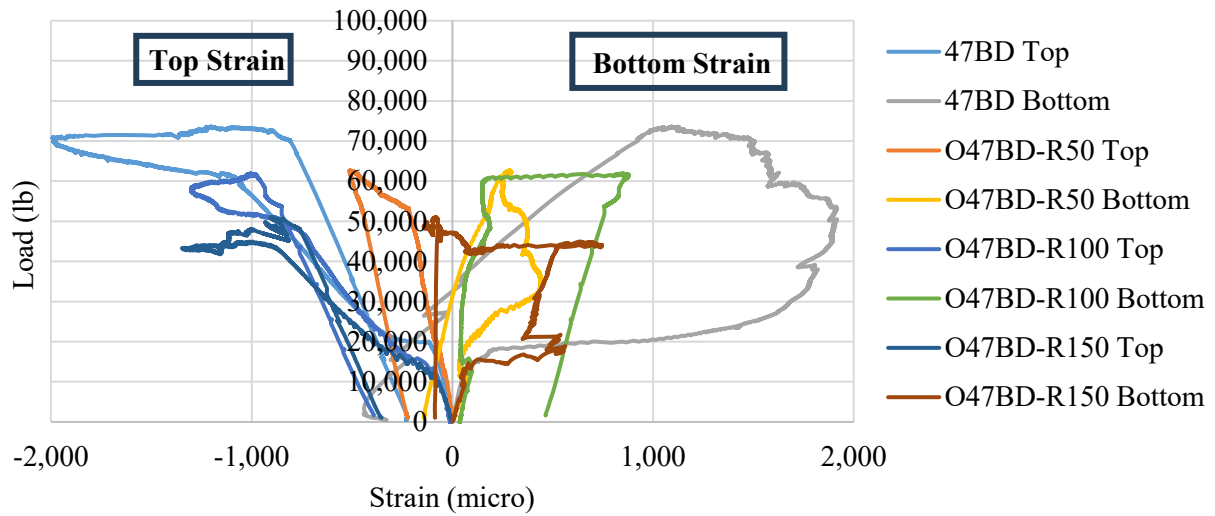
Top Strain

Bottom Strain

100,000
90,000
80,000
70,000
60,000
50,000
40,000
30,000
20,000
10,000
0

Load (lb)

-2,000
-1,000
0
1,000
2,000

Strain (micro)

47BD Top
47BD Bottom
O47BD-R50 Top
O47BD-R50 Bottom
O47BD-R100 Top
O47BD-R100 Bottom
O47BD-R150 Top
O47BD-R150 Bottom